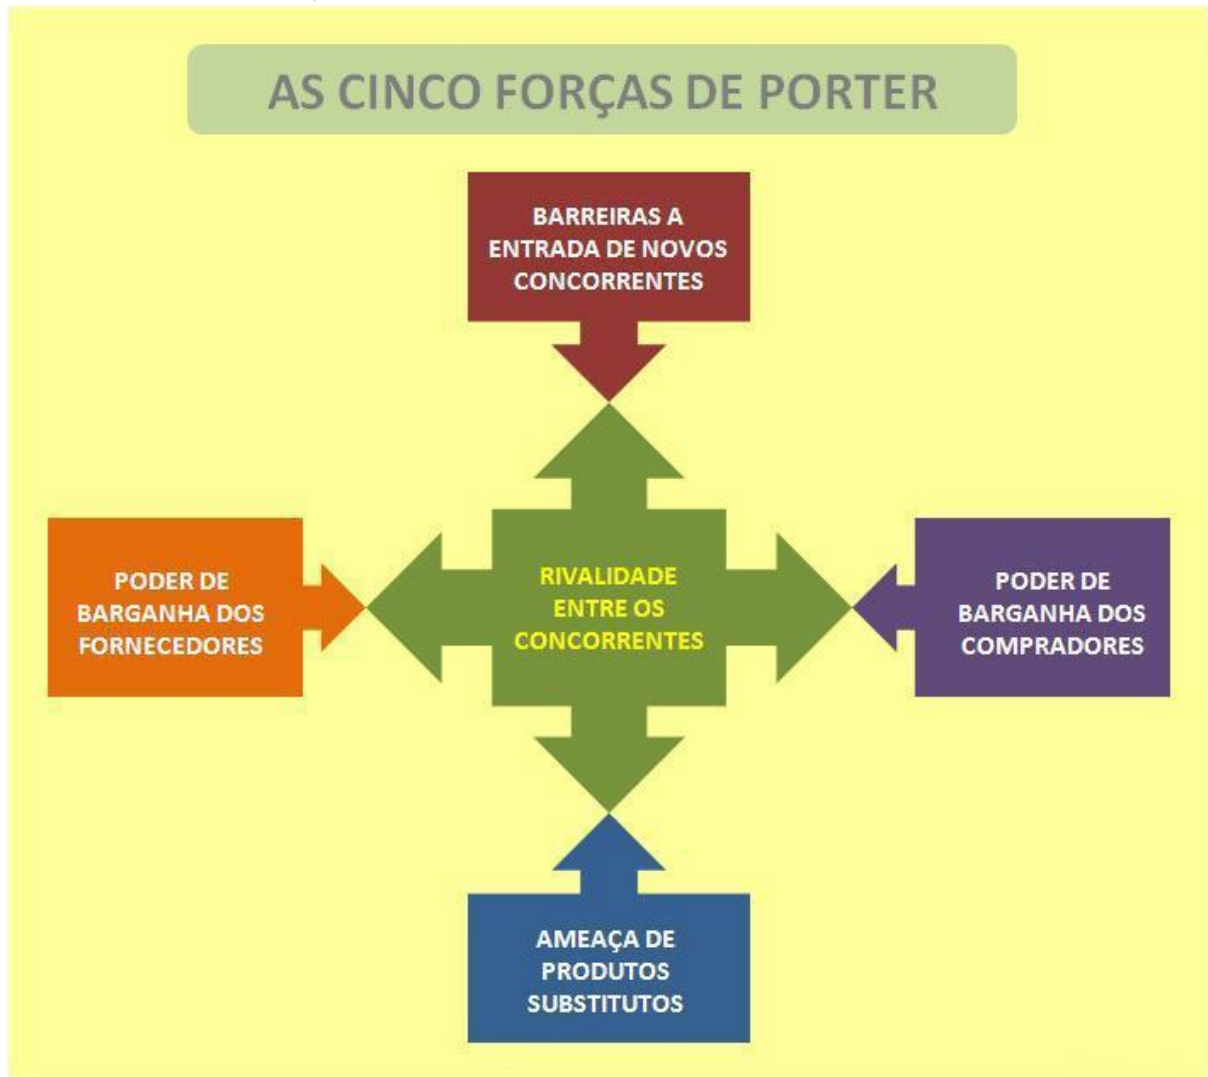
AS CINCO FORÇAS DE PORTER

BARREIRAS A ENTRADA DE NOVOS CONCORRENTES

PODER DE BARGANHA DOS FORNECEDORES

RIVALIDADE ENTRE OS CONCORRENTES

PODER DE BARGANHA DOS COMPRADORES

AMEAÇA DE PRODUTOS SUBSTITUTOS